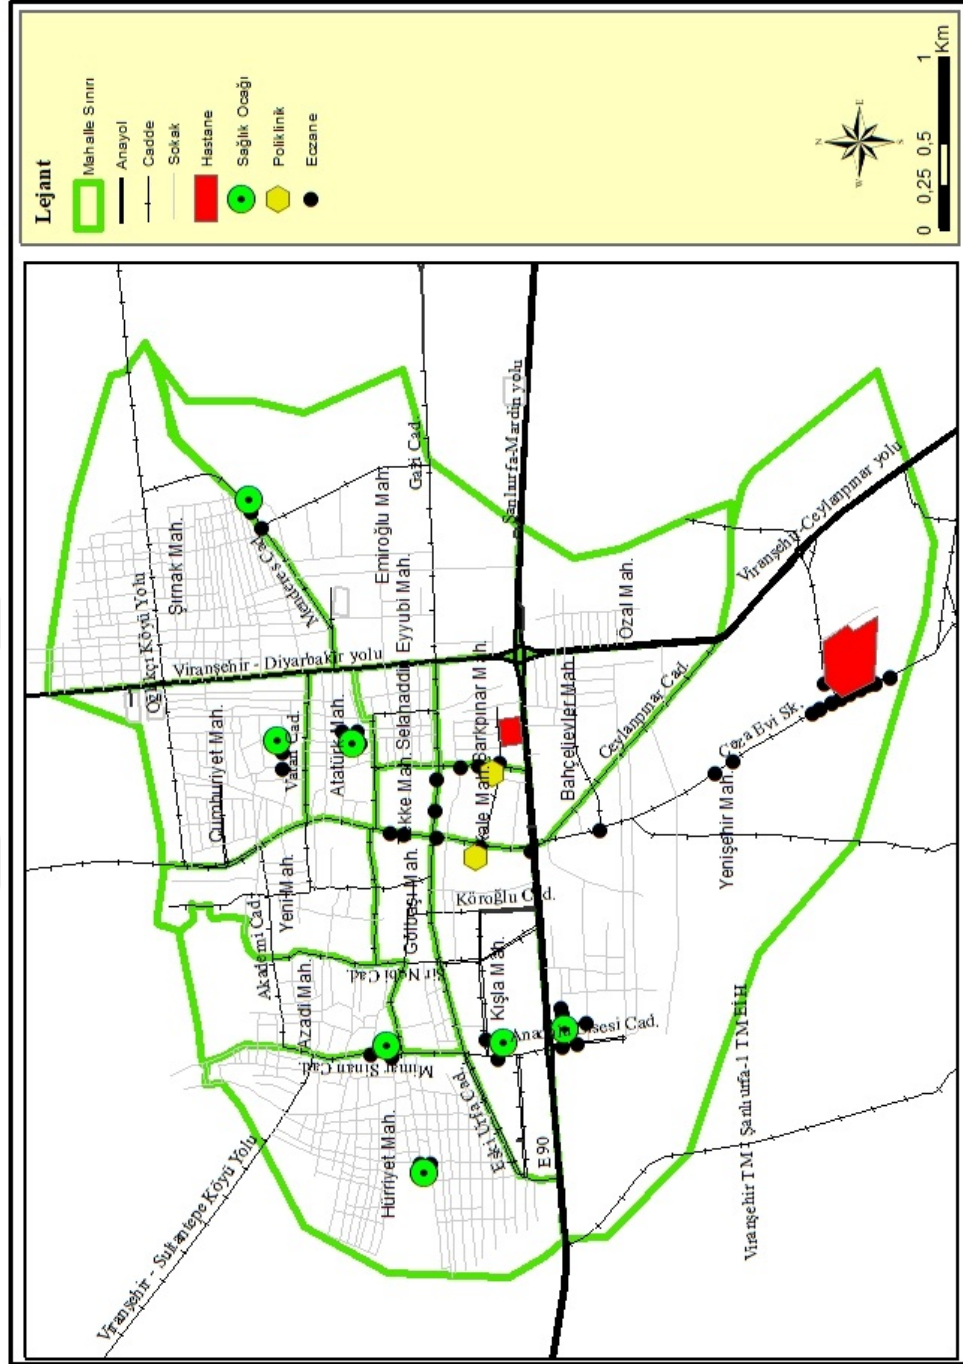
Lejant
Mahalle Sınırı
Anayol
Cadde
Sokak
Hastane
Sağlık Ocağı
Poliklinik
Eczane

0 0,25 0,5 1 Km

Oğlakçı Köyü Yolu
Şırnak Mah.
Medrese Cad.
Emiroğlu Mah.
Gazi Cad.
Şanlıurfa-Mardin yolu
Viranşehir - Diyarbakır yolu
Eyyubi Mah.
Cumhuriyet Mah.
Vatan Cad.
Atatürk Mah.
Selahaddin
Barkpınar Mah.
Mekke Mah.
Kale Mah.
Bahçelievler Mah.
Özal Mah.
Ceylanpınar Cad.
Viranşehir-Ceylanpınar yolu
Çorba Evi Sk.
Yenişehir Mah.
Yeni Mah.
Akademi Cad.
Gülbaşı Mah.
Köroğlu Cad.
Sır Nabi Cad.
Azadi Mah.
Kışla Mah.
Anadolu Lisesi Cad.
Mimar Sinan Cad.
Eski Urfa Cad.
E90
Hürriyet Mah.
Viranşehir - Sultantepe Köyü Yolu
Viranşehir TM - Şanlıurfa-1 TM EİH